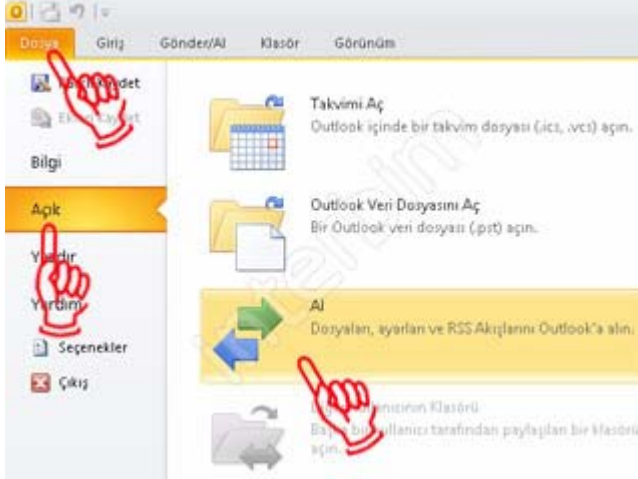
Dosya Giriş Gönder/Al Klasör Görünüm

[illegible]det
E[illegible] kaydet
Bilgi
Açık
Y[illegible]dır
Yardım
Seçenekler
Çıkış

Takvimi Aç
Outlook içinde bir takvim dosyası (.ics, .vcs) açın.

Outlook Veri Dosyasını Aç
Bir Outlook veri dosyası (.pst) açın.

Al
Dosyaları, ayarları ve RSS Akışlarını Outlook'a alın.

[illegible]nıcının Klasörü
Başka bi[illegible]llanıcı tarafından paylaşılan bir klasörü açın.